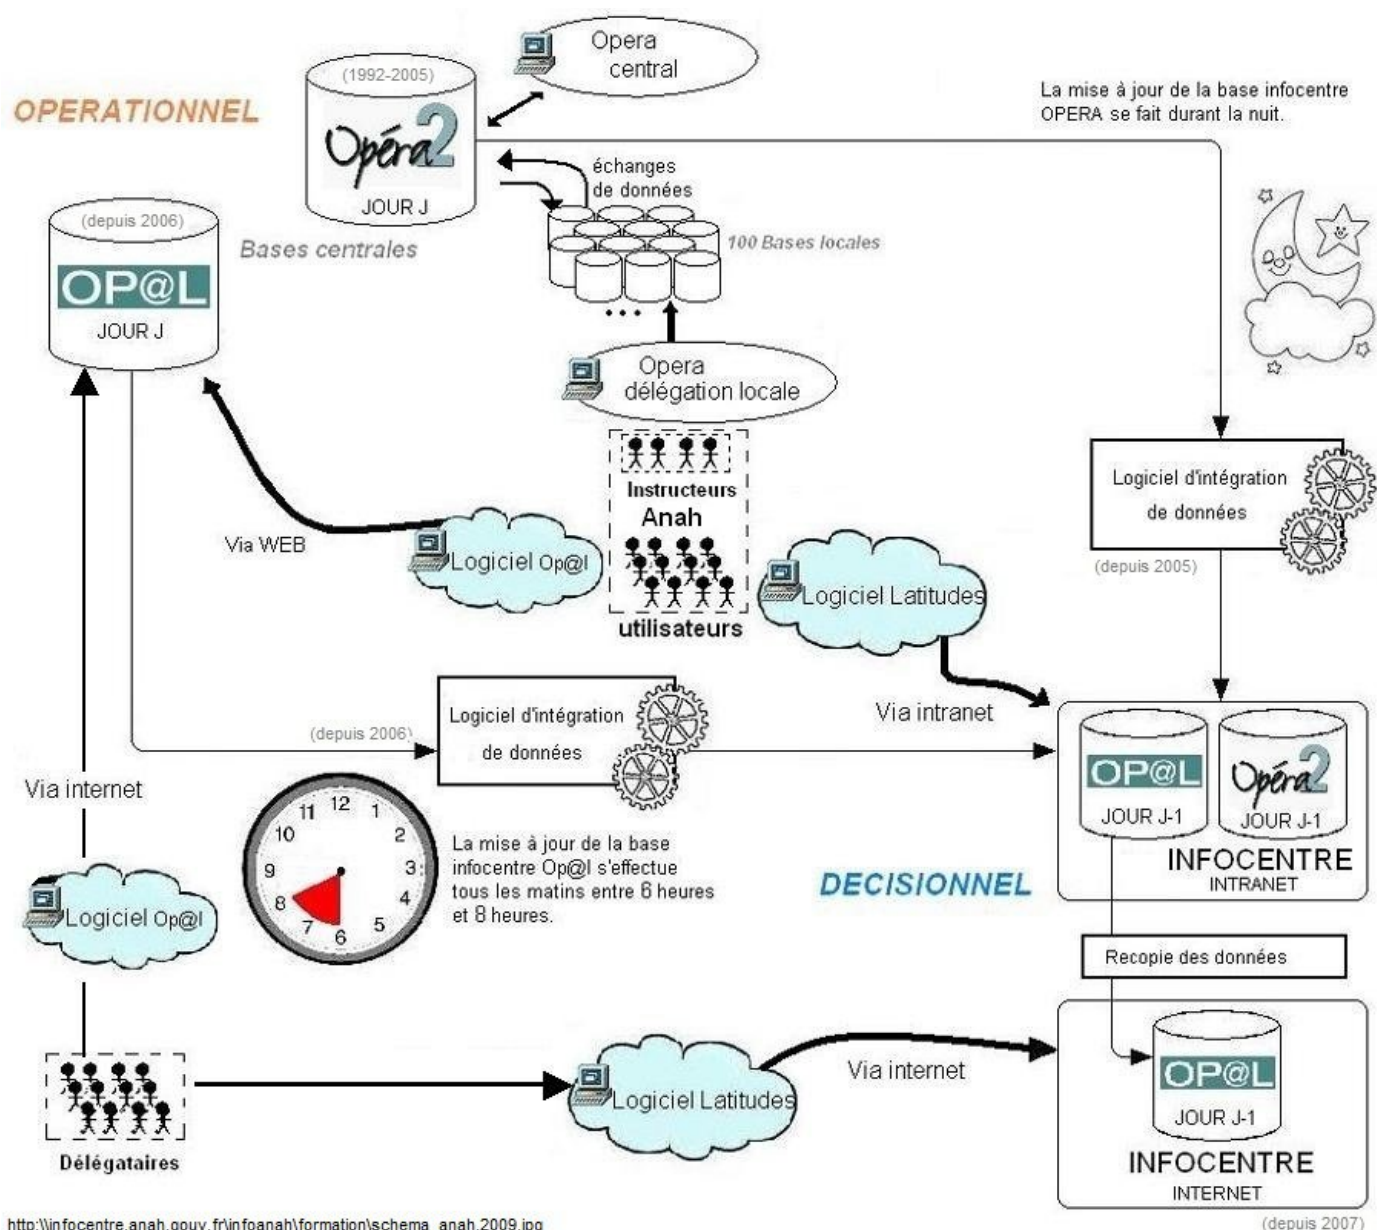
OPERATIONNEL

Opera central

(1992-2005)
Opéra2
JOUR J

La mise à jour de la base infocentre OPERA se fait durant la nuit.

échanges de données

(depuis 2006)
OP@L
JOUR J

Bases centrales

100 Bases locales

...

Opera délégation locale

Instructeurs
Anah
utilisateurs

Logiciel d'intégration de données
(depuis 2005)

Via WEB

Logiciel Op@l

Logiciel Latitudes

Logiciel d'intégration de données
(depuis 2006)

Via intranet

OP@L
JOUR J-1
Opéra2
JOUR J-1
INFOCENTRE
INTRANET

Via internet

11 12 1 10 2 9 3 8 4 7 6 5

La mise à jour de la base infocentre Op@l s'effectue tous les matins entre 6 heures et 8 heures.

DECISIONNEL

Logiciel Op@l

Recopie des données

Délégataires

Logiciel Latitudes

Via internet

OP@L
JOUR J-1
INFOCENTRE
INTERNET

http:\\infocentre.anah.gouv.fr\infoanah\formation\schema_anah 2009.jpg

(depuis 2007)